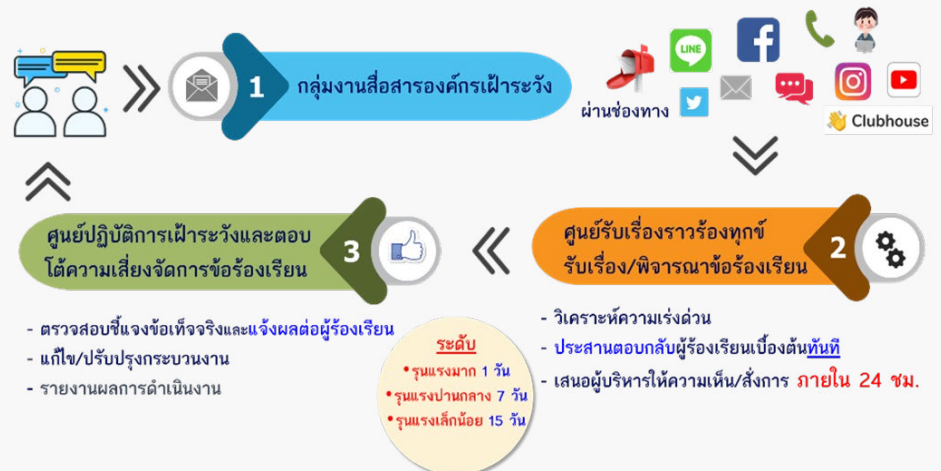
1 กลุ่มงานสื่อสารองค์กรเฝ้าระวัง

ผ่านช่องทาง

LINE

Clubhouse

2 ศูนย์รับเรื่องราวร้องทุกข์ รับเรื่อง/พิจารณาข้อร้องเรียน

- วิเคราะห์ความเร่งด่วน
- ประสานตอบกลับผู้ร้องเรียนเบื้องต้นทันที
- เสนอผู้บริหารให้ความเห็น/สั่งการ ภายใน 24 ชม.

3 ศูนย์ปฏิบัติการเฝ้าระวังและตอบโต้ความเสี่ยงจัดการข้อร้องเรียน

- ตรวจสอบชี้แจงข้อเท็จจริงและแจ้งผลต่อผู้ร้องเรียน
- แก้ไข/ปรับปรุงกระบวนงาน
- รายงานผลการดำเนินงาน

ระดับ
•รุนแรงมาก 1 วัน
•รุนแรงปานกลาง 7 วัน
•รุนแรงเล็กน้อย 15 วัน